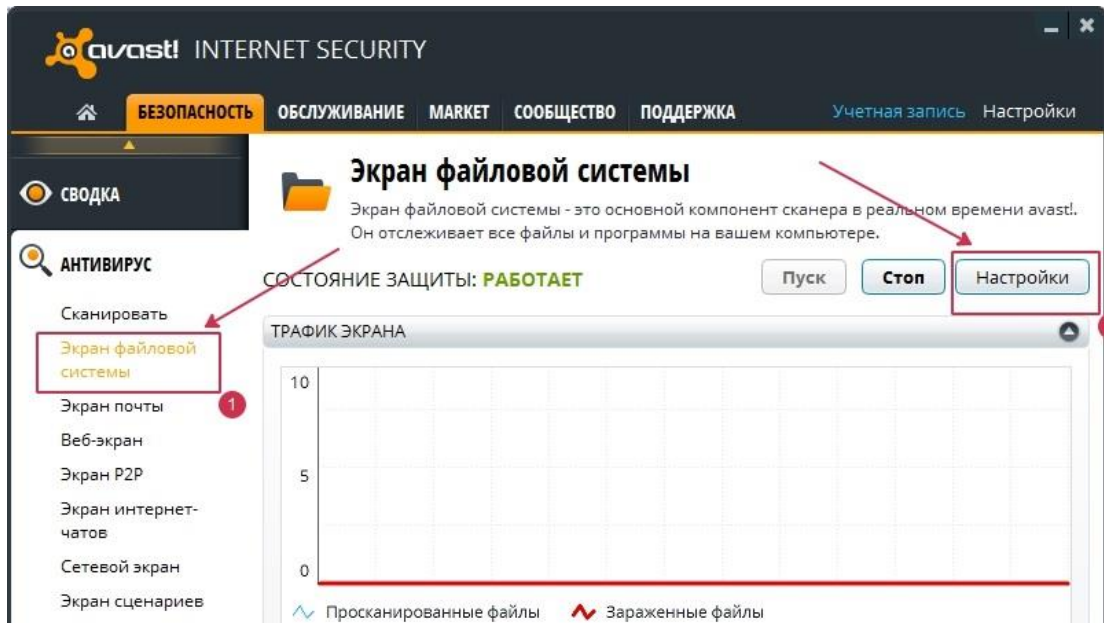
avast! INTERNET SECURITY

БЕЗОПАСНОСТЬ ОБСЛУЖИВАНИЕ MARKET СООБЩЕСТВО ПОДДЕРЖКА Учетная запись Настройки

СВОДКА

АНТИВИРУС

Сканировать

Экран файловой системы

1

Экран почты

Веб-экран

Экран P2P

Экран интернет-чатов

Сетевой экран

Экран сценариев

Экран файловой системы

Экран файловой системы - это основной компонент сканера в реальном времени avast!. Он отслеживает все файлы и программы на вашем компьютере.

СОСТОЯНИЕ ЗАЩИТЫ: РАБОТАЕТ

Пуск Стоп Настройки

ТРАФИК ЭКРАНА

10

5

0

Просканированные файлы Зараженные файлы